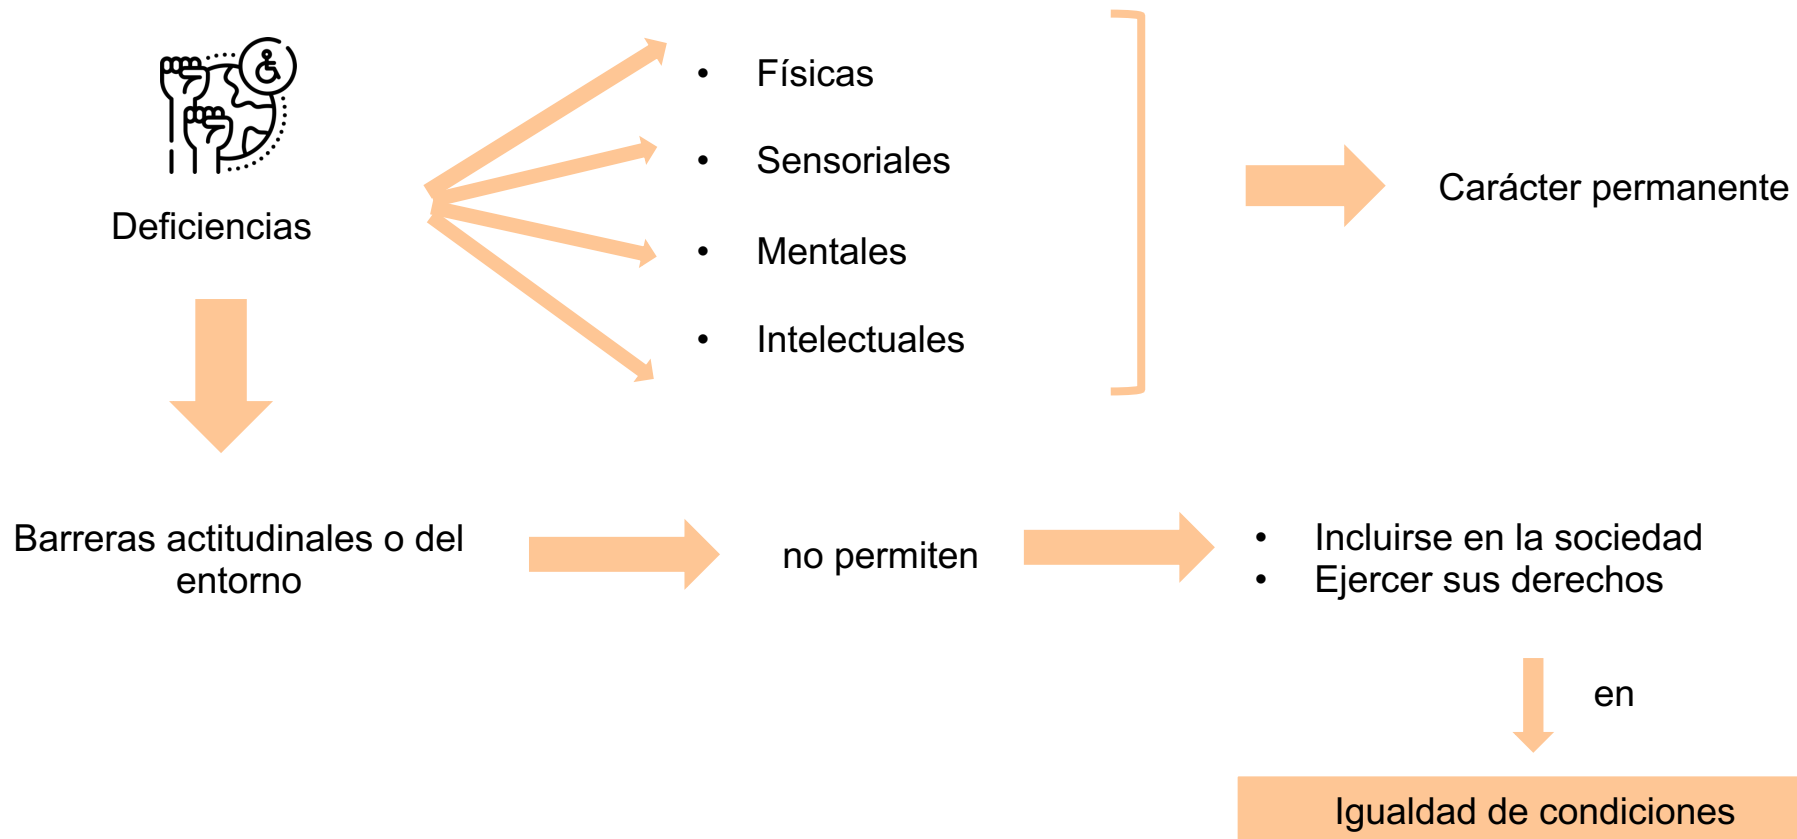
Deficiencias

• Físicas
• Sensoriales
• Mentales
• Intelectuales

Carácter permanente

Barreras actitudinales o del entorno

no permiten

• Incluirse en la sociedad
• Ejercer sus derechos

en

Igualdad de condiciones